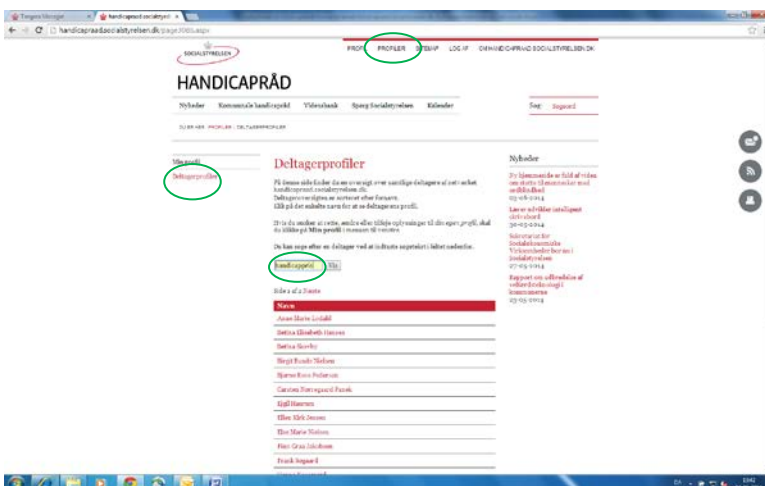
Tingens tilstand | handicapraad.socialstyrelsen ×

handicapraad.socialstyrelsen.dk/page7068.aspx

SOCIALSTYRELSEN

PROFIL PROFILER SITEMAP LOG UD OM HANDICAPRAAD.SOCIALSTYRELSEN.DK

HANDICAPRÅD

Nyheder Kommunale handicapråd Videnbank Spørg Socialstyrelsen Kalender

Søg: Søgeord

DU ER HER: PROFILER | DELTAGERPROFILER

Min profil

Deltagerprofiler

Deltagerprofiler

På denne side finder du en oversigt over samtlige deltagere af netværket handicapraad.socialstyrelsen.dk. Deltagerprofilerne er sorteret efter fornavn. Klik på det enkelte navn for at se deltagerens profil.

Hvis du ønsker at rette, ændre eller tilføje oplysninger til din egen profil, skal du klikke på Min profil i menuen til venstre.

Du kan søge efter en deltager ved at indtaste søgetekst i feltet nedenfor.

handicapprofil Søg

Side 1 af 2 Næste

Navn

Anne Marie Lodahl

Bettina Elisabeth Hansen

Bettina Skovby

Birgit Runde Nielsen

Bjarne Kure Pedersen

Carsten Nørregaard Pasek

Ejgil Hansen

Ellen Kirk Jensen

Else Marie Nielsen

Finn Grau Jakobsen

Frank Søgaard

Nyheder

Ny hjemmeside er fuld af viden om støtte til mennesker med sindslidelse
03-06-2014

Læs et udvalgt intelligent skriveboard
30-05-2014

Seminar for Socialtilsynsmedarbejdere og -chefer i Socialstyrelsen
27-05-2014

Rapport om udfordringer for kommuner
23-05-2014

DA 13:42